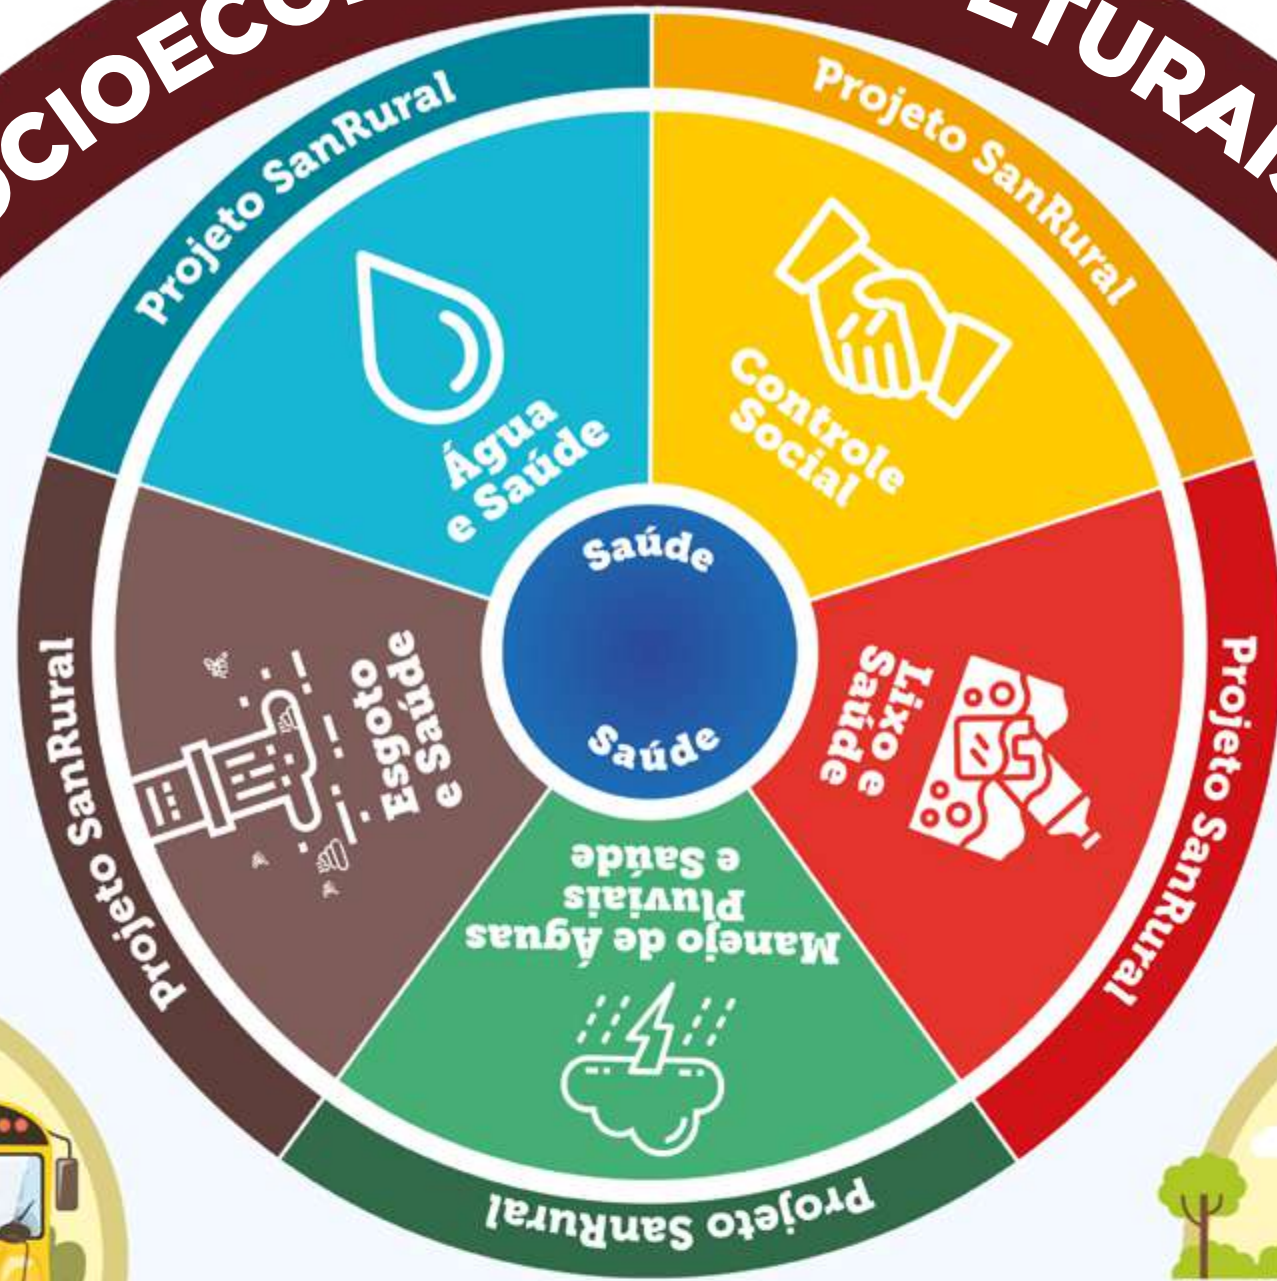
OCIOECO

ETURAL

Projeto SanRural

Projeto SanRural

Água e Saúde

Controle Social

Saúde

Saúde

Esgoto e Saúde

Lixo e Saúde

Projeto SanRural

Projeto SanRural

Manejo de Águas Pluviais e Saúde

Projeto SanRural